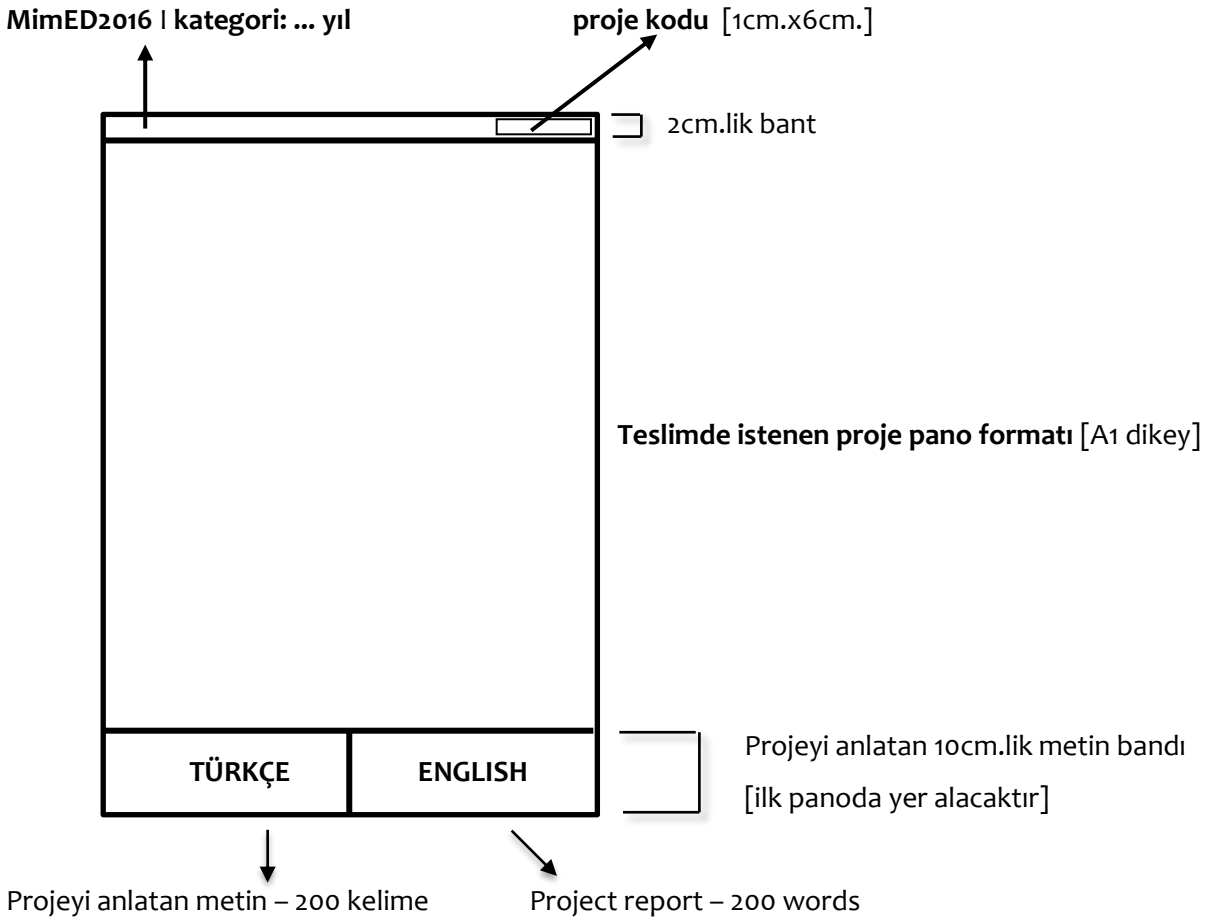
**MimED2016** I **kategori: ... yıl**

**proje kodu** [1cm.x6cm.]

2cm.lik bant

**Teslimde istenen proje pano formatı** [A1 dikey]

TÜRKÇE

ENGLISH

Projeyi anlatan 10cm.lik metin bandı [ilk panoda yer alacaktır]

Projeyi anlatan metin – 200 kelime

Project report – 200 words